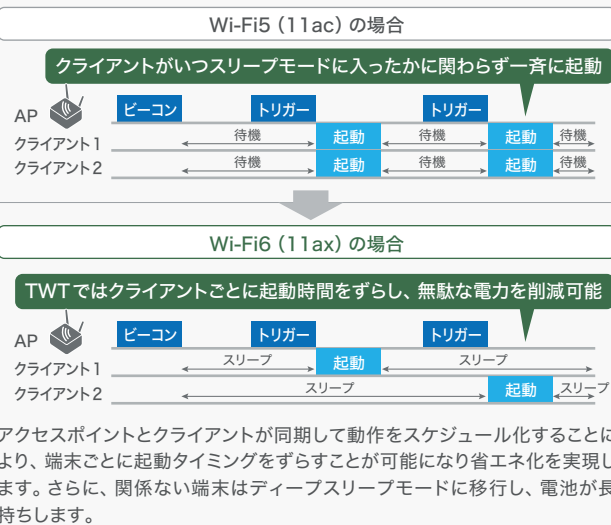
Wi-Fi5（11ac）の場合

クライアントがいつスリープモードに入ったかに関わらず一斉に起動

AP

ビーコン

トリガー

トリガー

クライアント1

待機

起動

待機

起動

待機

クライアント2

待機

起動

待機

起動

待機

Wi-Fi6（11ax）の場合

TWTではクライアントごとに起動時間をずらし、無駄な電力を削減可能

AP

ビーコン

トリガー

トリガー

クライアント1

スリープ

起動

スリープ

クライアント2

スリープ

起動

スリープ

アクセスポイントとクライアントが同期して動作をスケジュール化することにより、端末ごとに起動タイミングをずらすことが可能になり省エネ化を実現します。さらに、関係ない端末はディープスリープモードに移行し、電池が長持ちします。